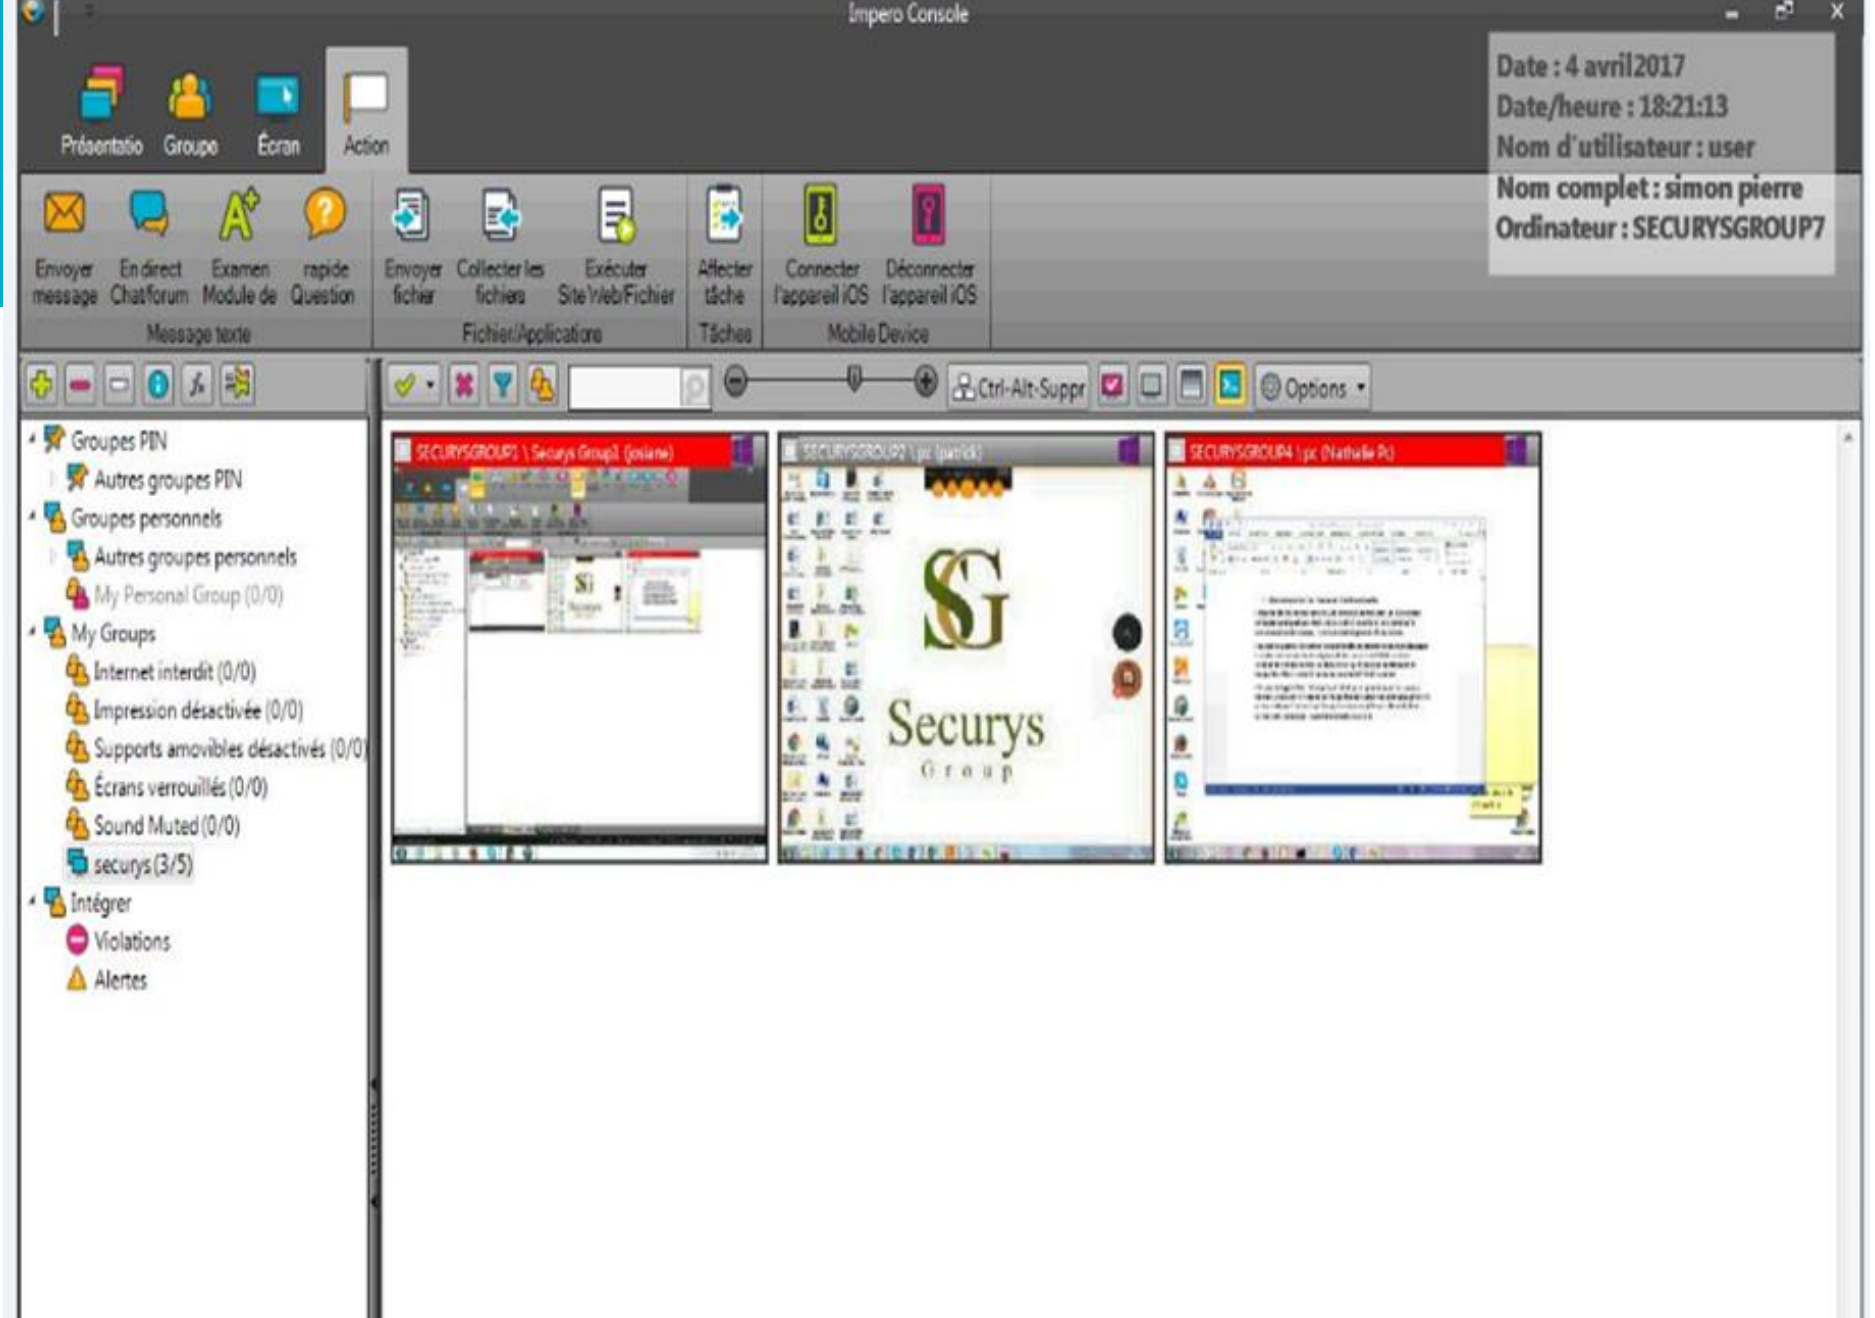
Impero Console

Présentatio Groupe Écran Action

Date : 4 avril2017
Date/heure : 18:21:13
Nom d'utilisateur : user
Nom complet : simon pierre
Ordinateur : SECURYSGROUP7

Envoyer message
En direct Chatforum
Examen Module de
rapide Question
Message texte

Envoyer fichier
Collecter les fichiers
Exécuter Site Web/Fichier
Fichier/Applications

Affecter tâche
Tâches

Connecter l'appareil iOS
Déconnecter l'appareil iOS
Mobile Device

Ctrl-Alt-Suppr
Options

Groupes PIN
Autres groupes PIN
Groupes personnels
Autres groupes personnels
My Personal Group (0/0)
My Groups
Internet interdit (0/0)
Impression désactivée (0/0)
Supports amovibles désactivés (0/0)
Écrans verrouillés (0/0)
Sound Muted (0/0)
securys (3/5)
Intégrer
Violations
Alertes

SECURYSGROUP1 \ Securys Group1 (josiane)
SECURYSGROUP2 \ pc (patrick)
SECURYSGROUP4 \ pc (Nathalie Pc)

SG
Securys
Group